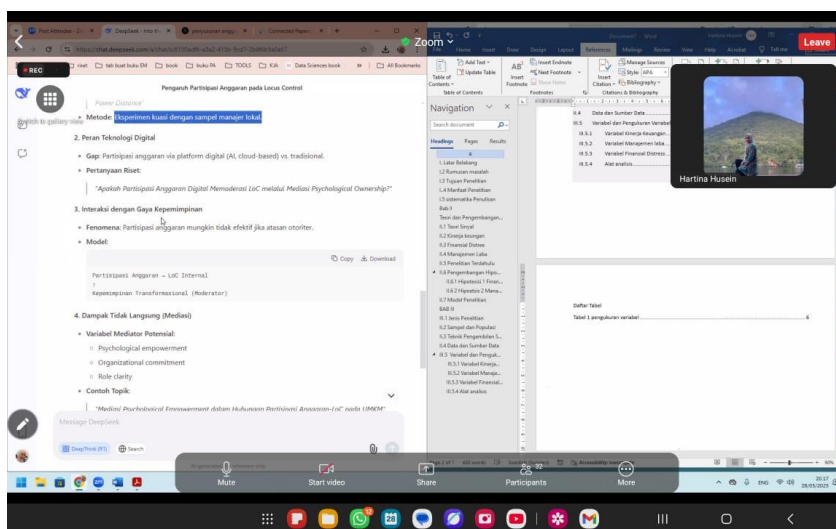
Post Attendee - Zo... | DeepSeek - Into th... | penyusunan angg... | Connected Papers

https://chat.deepseek.com/a/chat/s/

Zoom

Leave

REC

Switch to gallery view

reet | tab buat buku EM | book | buku PA | TOOLS | KJA | Data Sciences book | All Bookmarks

Pengaruh Partisipasi Anggaran pada Locus Control

"Power Distance"

Metode: Eksperimen kuasi dengan sampel manajer lokal.

2. Peran Teknologi Digital

Gap: Partisipasi anggaran via platform digital (AI, cloud-based) vs. tradisional.

Pertanyaan Riset:

"Apakah Partisipasi Anggaran Digital Memoderasi LoC melalui Mediasi Psychological Ownership?"

3. Interaksi dengan Gaya Kepemimpinan

Fenomena: Partisipasi anggaran mungkin tidak efektif jika atasan otoriter.

Model:

Copy | Download

Partisipasi Anggaran → LoC Internal
↑
Kepemimpinan Transformasional (Moderator)

4. Dampak Tidak Langsung (Mediasi)

Variabel Mediator Potensial:

Psychological empowerment

Organizational commitment

Role clarity

Contoh Topik:

"Mediasi Psychological Empowerment dalam Hubungan Partisipasi Anggaran-LoC pada UMKM"

Message DeepSeek

DeepThink (R1) | Search

File | Home | Insert | Draw | Design | Layout | References | Mailings | Review | View | Help | Acrobat | Tell me

Table of Contents | Add Text | Update Table | Insert Footnote | Insert Endnote | Next Footnote | Show Notes | Insert Citation | Manage Sources | Style: APA | Bibliography

Table of Contents | Footnotes | Citations & Bibliography

Navigation

Search document

Headings | Pages | Results

I.1 Latar Belakang
I.2 Rumusan masalah
I.3 Tujuan Penelitian
I.4 Manfaat Penelitian
I.5 sistematika Penulisan
Bab II
Teori dan Pengembangan...
II.1 Teori Sinyal
II.2 Kinerja keuangan
II.3 Financial Distree
II.4 Manajemen Laba
II.5 Penelitian Terdahulu
II.6 Pengembangan Hipo...
II.6.1 Hipotesis 1 Finan...
II.6.2 Hipotesis 2 Mana...
II.7 Model Penelitian
BAB III
III.1 Jenis Penelitian
III.2 Sampel dan Populasi
III.3 Teknik Pengambilan S...
III.4 Data dan Sumber Data
III.5 Variabel dan Penguk...
III.5.1 Variabel Kinerja...
III.5.2 Variabel Manaje...
III.5.3 Variabel Financial...
III.5.4 Alat analisis

III.4 Data dan Sumber Data
III.5 Variabel dan Pengukuran Variabel
III.5.1 Variabel Kinerja Keuangan
III.5.2 Variabel Manajemen laba
III.5.3 Variabel Financial Distress
III.5.4 Alat analisis

Daftar Tabel

Tabel 1 pengukuran variabel .......... 6

Hartina Husein

Mute | Start video | Share | Participants 32 | More

ENG 20:17 28/05/2025